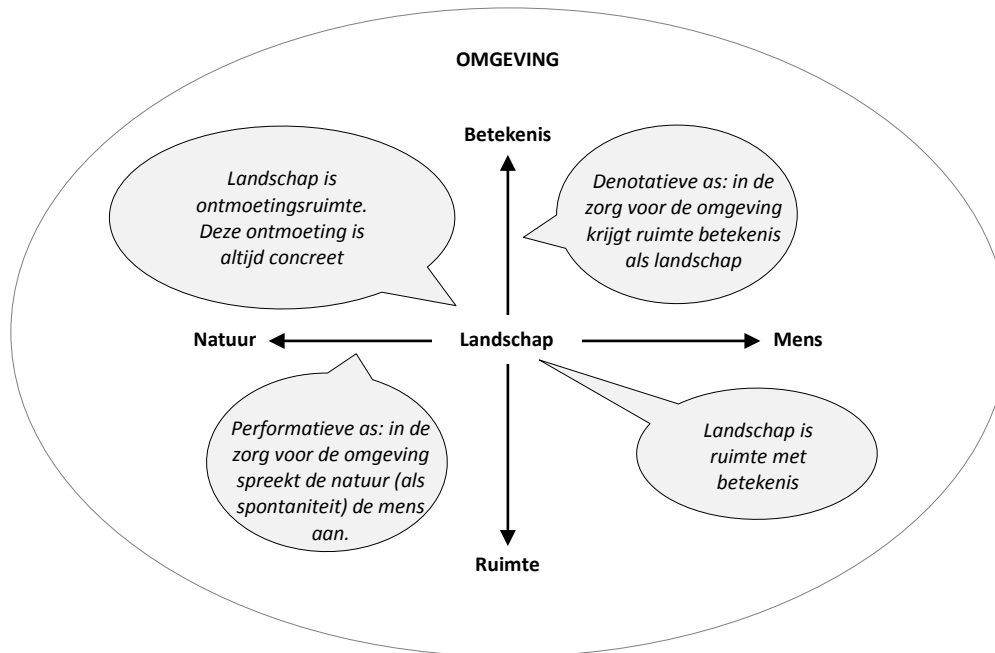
OMGEVING

Betekenis

Landschap is ontmoetingsruimte. Deze ontmoeting is altijd concreet

Denotatieve as: in de zorg voor de omgeving krijgt ruimte betekenis als landschap

Natuur

Landschap

Mens

Performatieve as: in de zorg voor de omgeving spreekt de natuur (als spontaniteit) de mens aan.

Landschap is ruimte met betekenis

Ruimte